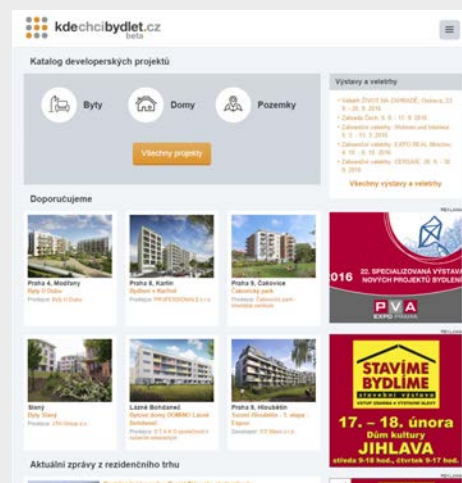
kdechcibydlet.cz
beta

Katalog developerských projektů

Byty

Domy

Pozemky

Všechny projekty

Výstavy a veletrhy

• Veletrh ŽIVOT NA ZAHRADĚ, Ostrava, 23. 9. - 25. 9. 2016
• Zahrada Čech, 9. 9. - 17. 9. 2016
• Zahraniční veletrhy: Wohnen und Interieur, 9. 3. - 13. 3. 2016
• Zahraniční veletrhy: EXPO REAL München, 4. 10. - 6. 10. 2016
• Zahraniční veletrhy: CERSAIE, 26. 9. - 30. 9. 2016

Všechny výstavy a veletrhy

Doporučujeme

Praha 4, Modřany
Byty U Dubu
Prodejce: Byty U Dubu

Praha 8, Karlín
Bydlení v Karlíně
Prodejce: PROFESSIONAL s.r.o.

Praha 9, Čakovice
Čakovický park
Prodejce: Čakovický park - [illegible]

Slaný
Byty Slaný
Prodejce: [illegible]

Lázně Bohdaneč
Bytové domy DOMINO Lázně Bohdaneč
Prodejce: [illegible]

Praha 9, Hloubětín
Sconet Hloubětín - 1. etapa - Espoo
Developer: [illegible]

REKLAMA

016 22. SPECIALIZOVANÁ VÝSTAVA NOVÝCH PROJEKTŮ BYDLENÍ

PVA EXPO PRAHA

REKLAMA

STAVÍME BYDLÍME
stavební výstava

17. – 18. února
Dům kultury
JIHLAVA
středa 9-18 hod., čtvrtek 9-17 hod.

Aktuální zprávy z rezidenčního trhu